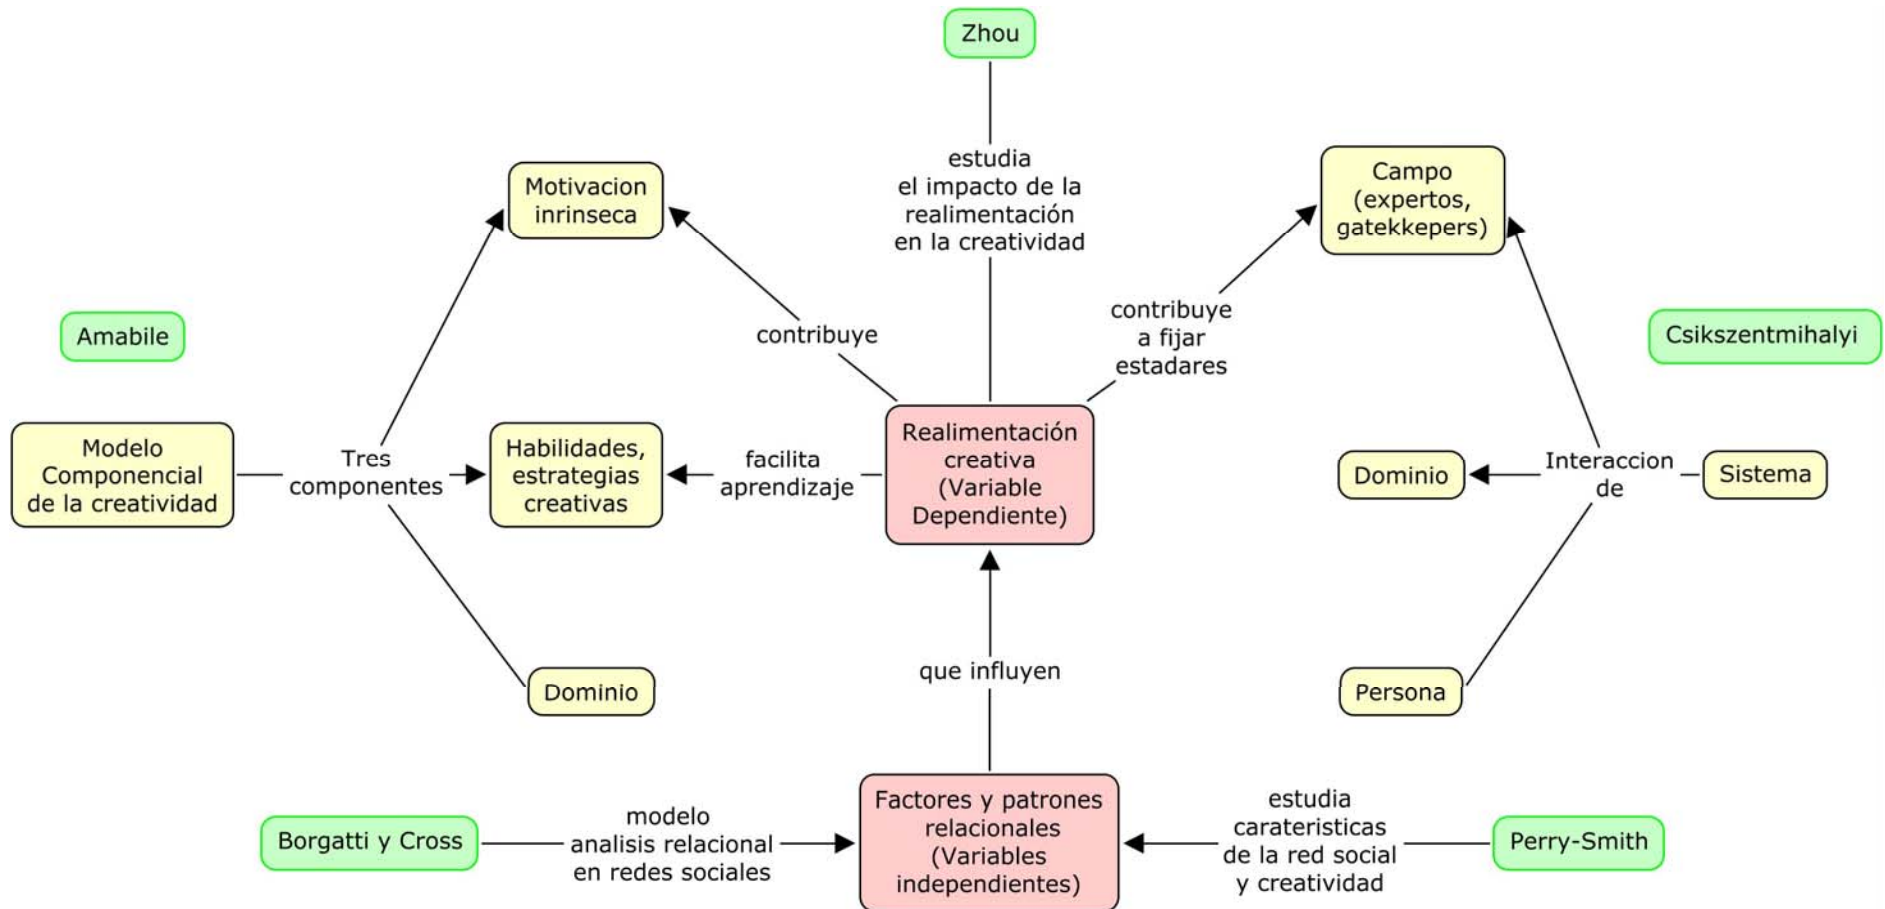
Zhou

estudia el impacto de la realimentación en la creatividad

Motivacion inrinseca

Campo (expertos, gatekkepers)

Amabile

contribuye

contribuye a fijar estadares

Csikszentmihalyi

Modelo Componencial de la creatividad

Tres componentes

Habilidades, estrategias creativas

facilita aprendizaje

Realimentación creativa (Variable Dependiente)

Dominio

Interaccion de

Sistema

Dominio

que influyen

Persona

Borgatti y Cross

modelo analisis relacional en redes sociales

Factores y patrones relacionales (Variables independientes)

estudia carateristicas de la red social y creatividad

Perry-Smith